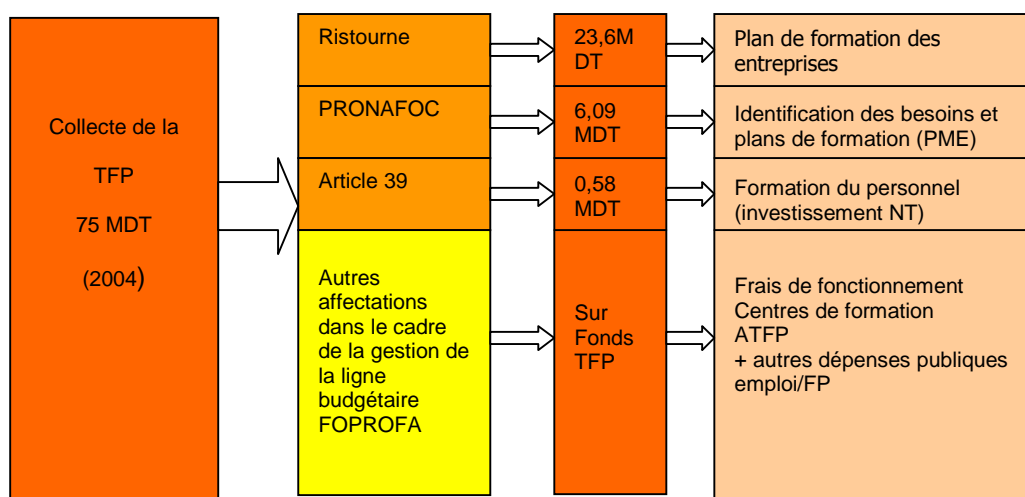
Collecte de la

TFP

75 MDT

(2004)

Ristourne

PRONAFOC

Article 39

Autres affectations dans le cadre de la gestion de la ligne budgétaire FOPROFA

23,6M DT

6,09 MDT

0,58 MDT

Sur Fonds TFP

Plan de formation des entreprises

Identification des besoins et plans de formation (PME)

Formation du personnel (investissement NT)

Frais de fonctionnement
Centres de formation
ATFP
+ autres dépenses publiques emploi/FP